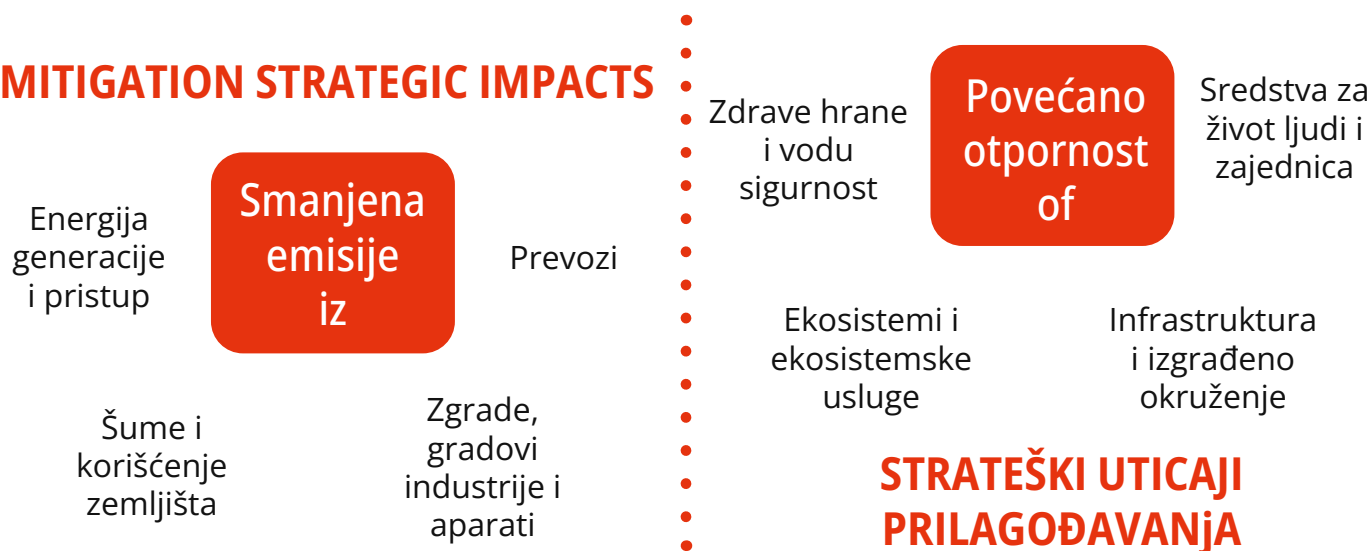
MITIGATION STRATEGIC IMPACTS

Smanjena emisije iz

Energija generacije i pristup

Prevozi

Šume i korišćenje zemljišta

Zgrade, gradovi industrije i aparati

Zdrave hrane i vodu sigurnost

Povećano otpornost of

Sredstva za život ljudi i zajednica

Ekosistemi i ekosistemske usluge

Infrastruktura i izgrađeno okruženje

STRATEŠKI UTICAJI PRILAGOĐAVANjA